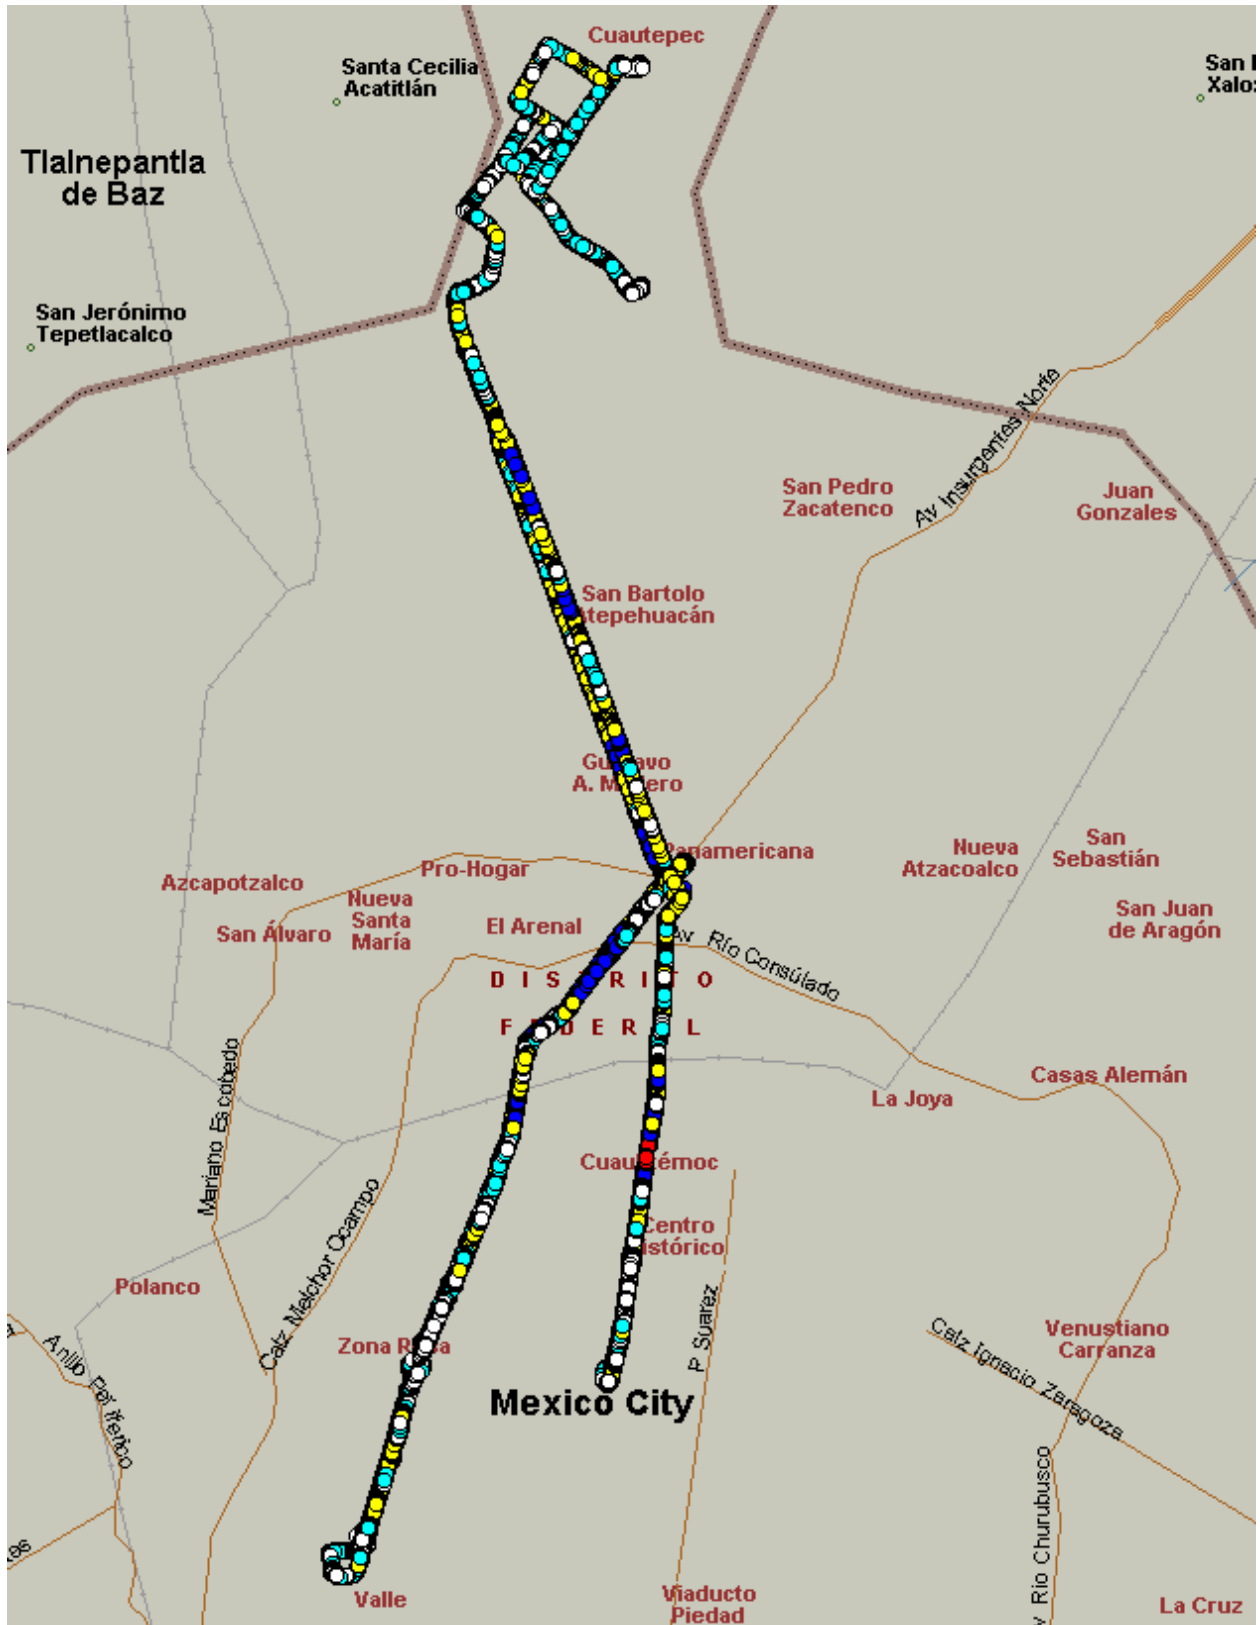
Cuautepec

Santa Cecilia Acatitlán

San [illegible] Xalo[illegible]

Tlalnepantla de Baz

San Jerónimo Tepetlacalco

Av Insurgentes Norte

San Pedro Zacatenco

Juan Gonzales

San Bartolo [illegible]tepehuacán

Gu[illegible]avo A. M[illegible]ero

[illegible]americana

Azcapotzalco

Pro-Hogar

Nueva Santa María

San Álvaro

El Arenal

Nueva Atzacoalco

San Sebastián

San Juan de Aragón

Av Río Consulado

D I S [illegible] R I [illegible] O

F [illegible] D E R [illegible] L

Mariano Escobedo

La Joya

Casas Alemán

Cuau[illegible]émoc

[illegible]entro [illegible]istórico

Calz Melchor Ocampo

Polanco

Anillo Periférico

Zona R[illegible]a

P Suarez

Venustiano Carranza

Calz Ignacio Zaragoza

Mexico City

Av Río Churubusco

Valle

Viaducto Piedad

La Cruz